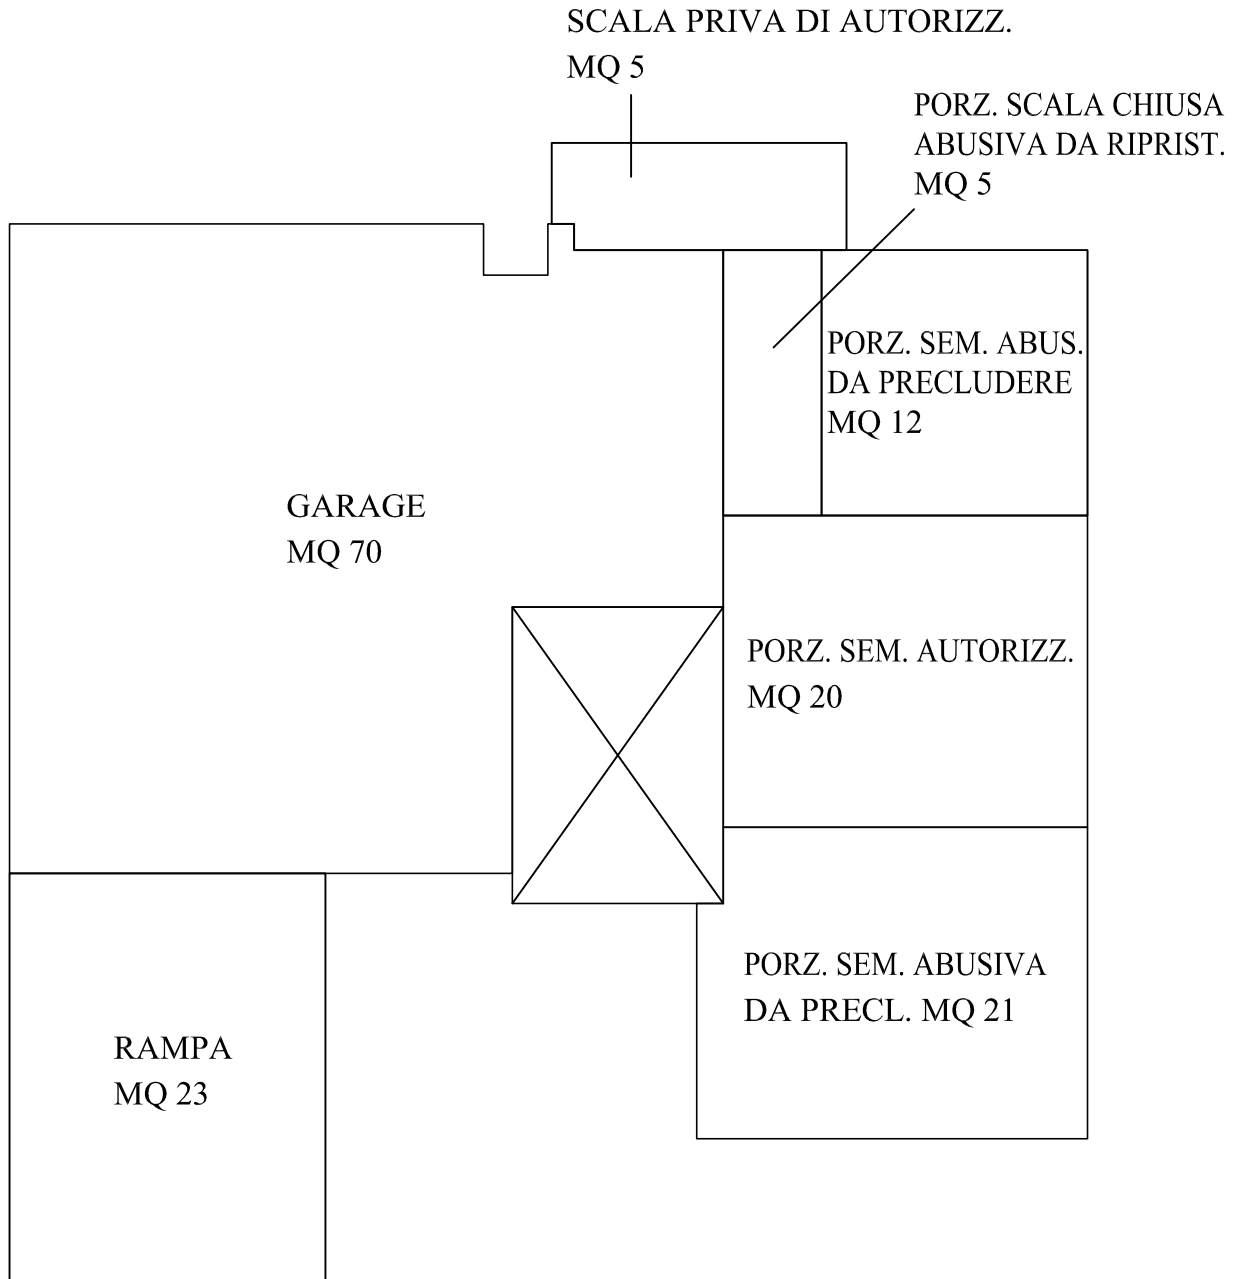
SCALA PRIVA DI AUTORIZZ.
MQ 5

PORZ. SCALA CHIUSA
ABUSIVA DA RIPRIST.
MQ 5

PORZ. SEM. ABUS.
DA PRECLUDERE
MQ 12

GARAGE
MQ 70

PORZ. SEM. AUTORIZZ.
MQ 20

PORZ. SEM. ABUSIVA
DA PRECL. MQ 21

RAMPA
MQ 23